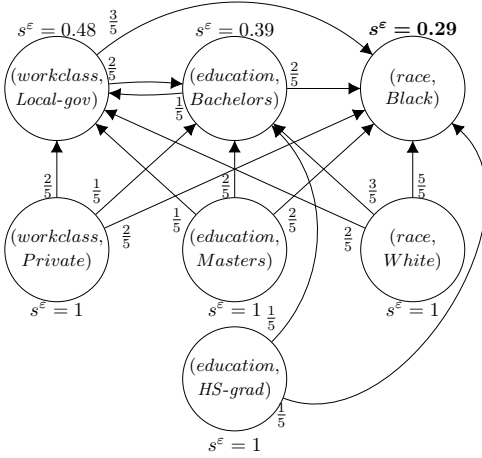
$s^{\varepsilon} = 0.48$ $\frac{3}{5}$

$s^{\varepsilon} = 0.39$

$\boldsymbol{s^{\varepsilon} = 0.29}$

($workclass$, $Local\text{-}gov$)

$\frac{2}{5}$

$\frac{1}{5}$

($education$, $Bachelors$)

$\frac{2}{5}$

($race$, $Black$)

$\frac{2}{5}$ $\frac{1}{5}$ $\frac{2}{5}$ $\frac{3}{5}$ $\frac{5}{5}$

$\frac{1}{5}$ $\frac{2}{5}$

$\frac{2}{5}$ $\frac{2}{5}$

($workclass$, $Private$)

($education$, $Masters$)

($race$, $White$)

$s^{\varepsilon} = 1$

$s^{\varepsilon} = 1$ $\frac{1}{5}$

$s^{\varepsilon} = 1$

($education$, $HS\text{-}grad$)

$\frac{1}{5}$

$s^{\varepsilon} = 1$